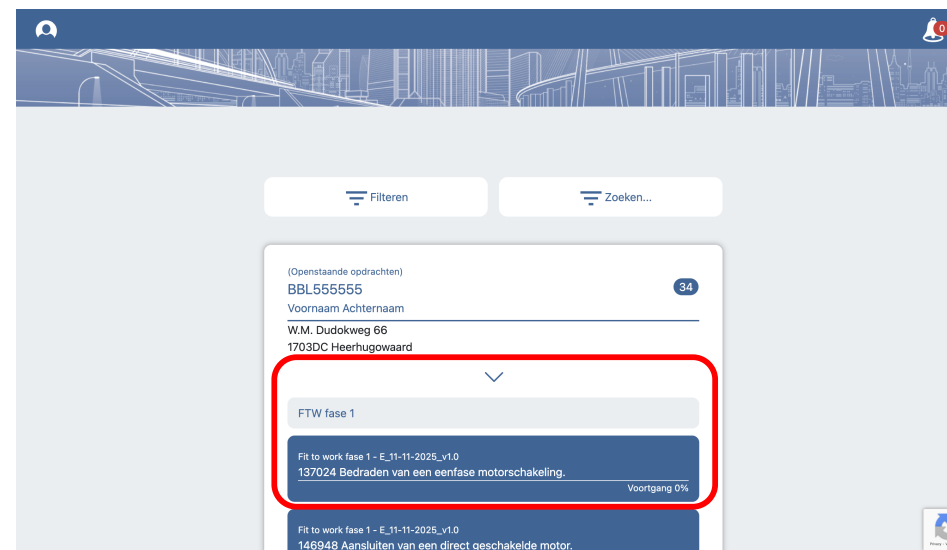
0

Filteren

Zoeken...

(Openstaande opdrachten)
BBL555555
34
Voornaam Achternaam
W.M. Dudokweg 66
1703DC Heerhugowaard

FTW fase 1

Fit to work fase 1 - E_11-11-2025_v1.0
137024 Bedraden van een eenfase motorschakeling.
Voortgang 0%

Fit to work fase 1 - E_11-11-2025_v1.0
146948 Aansluiten van een direct geschakelde motor.